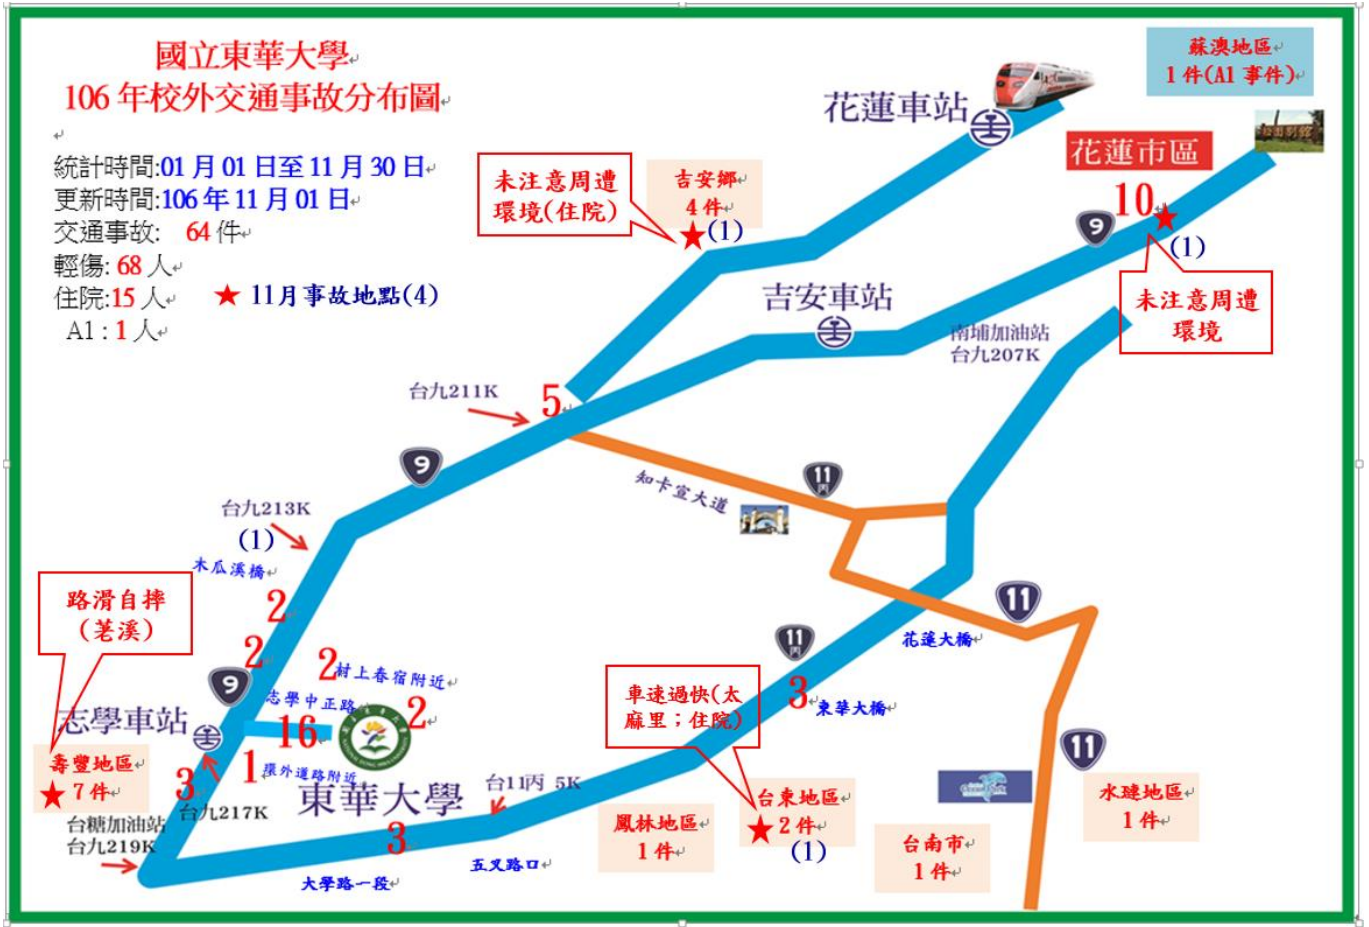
國立東華大學
106 年校外交通事故分布圖

統計時間:01 月 01 日至 11 月 30 日
更新時間:106 年 11 月 01 日
交通事故: 64 件
輕傷: 68 人
住院:15 人
A1 : 1 人

★ 11月事故地點(4)

花蓮車站

蘇澳地區
1 件(A1 事件)

花蓮市區

未注意周遭環境(住院)

吉安鄉
4 件
★(1)

10★
(1)

9

未注意周遭環境

吉安車站

南埔加油站
台九207K

台九211K
5

9

11

知卡宣大道

台九213K
(1)

木瓜溪橋

路滑自摔
(荖溪)

2

2

11

11

花蓮大橋

9

2 村上春宿附近

志學中正路

車速過快(太麻里;住院)

3 東華大橋

志學車站

16

2

11

壽豐地區
★ 7 件

3

1 環外道路附近

台11丙 5K

台東地區
★ 2 件
(1)

水璉地區
1 件

台九217K

東華大學

鳳林地區
1 件

台南市
1 件

台糖加油站
台九219K

3

五叉路口

大學路一段